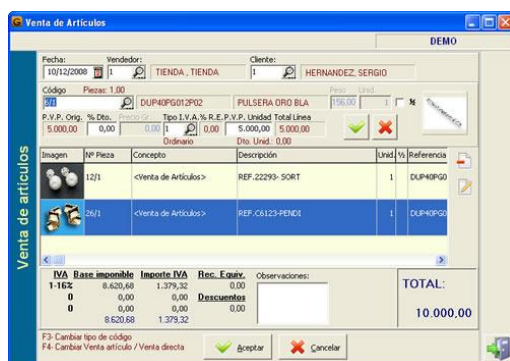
Venta de Artículos

DEMO

Venta de artículos

Fecha: 10/12/2008
Vendedor: 1 TIENDA , TIENDA
Cliente: 1 HERNANDEZ, SERGIO

Código Piezas: 1,00
6/1 DUP40PG012P02 PULSERA ORO BLA
Peso 156,00 Unid. 1 %

P.V.P. Orig. 5.000,00 % Dto. 0,00 Precio Gr. Tipo I.V.A. 1 Ordinario % R.E. 0,00 P.V.P. Unidad 5.000,00 Total Línea 5.000,00
Dto. Unid.: 0,00

| Imagen | Nº Pieza | Concepto | Descripción | Unid. | % | Referencia |
|---|---|---|---|---|---|---|
| | 12/1 | <Venta de Artículos> | REF.:22293- SORT | 1 | | DUP40PG0 |
| | 26/1 | <Venta de Artículos> | REF.:C6123-PENDI | 1 | | DUP40PG0 |

| IVA | Base imponible | Importe IVA | Rec. Equiv. |
|---|---|---|---|
| 1-16% | 8.620,68 | 1.379,32 | 0,00 |
| 0 | 0,00 | 0,00 | 0,00 |
| 0 | 0,00 | 0,00 | |
| | 8.620,68 | 1.379,32 | |

Descuentos
Observaciones:

TOTAL:
10.000,00

F3- Cambiar tipo de código
F4- Cambiar Venta artículo / Venta directa

Aceptar
Cancelar